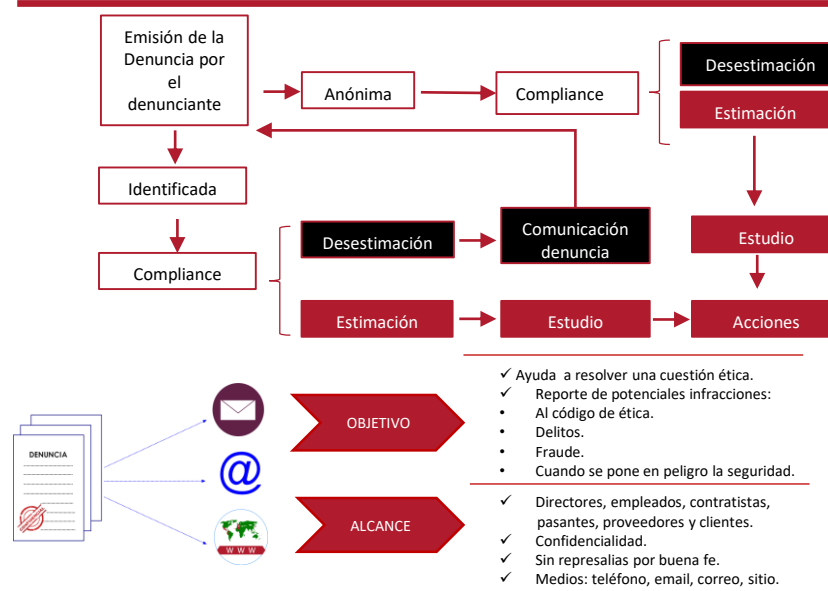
Emisión de la Denuncia por el denunciante

Anónima

Compliance

Desestimación

Estimación

Identificada

Comunicación denuncia

Estudio

Compliance

Desestimación

Estimación

Estudio

Acciones

DENUNCIA

@

W W W

OBJETIVO

ALCANCE

✓ Ayuda a resolver una cuestión ética.
✓ Reporte de potenciales infracciones:
• Al código de ética.
• Delitos.
• Fraude.
• Cuando se pone en peligro la seguridad.

✓ Directores, empleados, contratistas, pasantes, proveedores y clientes.
✓ Confidencialidad.
✓ Sin represalias por buena fe.
✓ Medios: teléfono, email, correo, sitio.